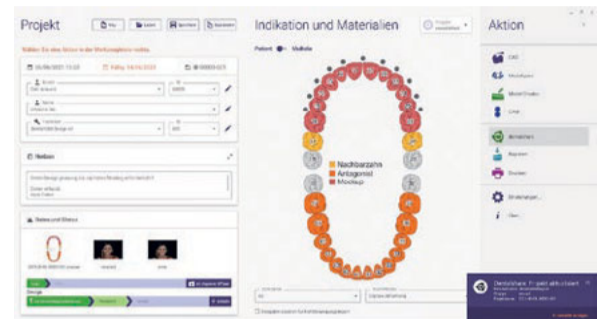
Projekt

Indikation und Materialien

Aktion

Patient · Maltelle

Nachbarzahn
Antagonist
Mockup

CAD

Modellguss

Model Creator

Lingu

Bestellen

Beginnen

Drucken

Einstellungen

Über

Dentalshare: Projekt aktualisiert

Notizen

Daten und Status

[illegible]